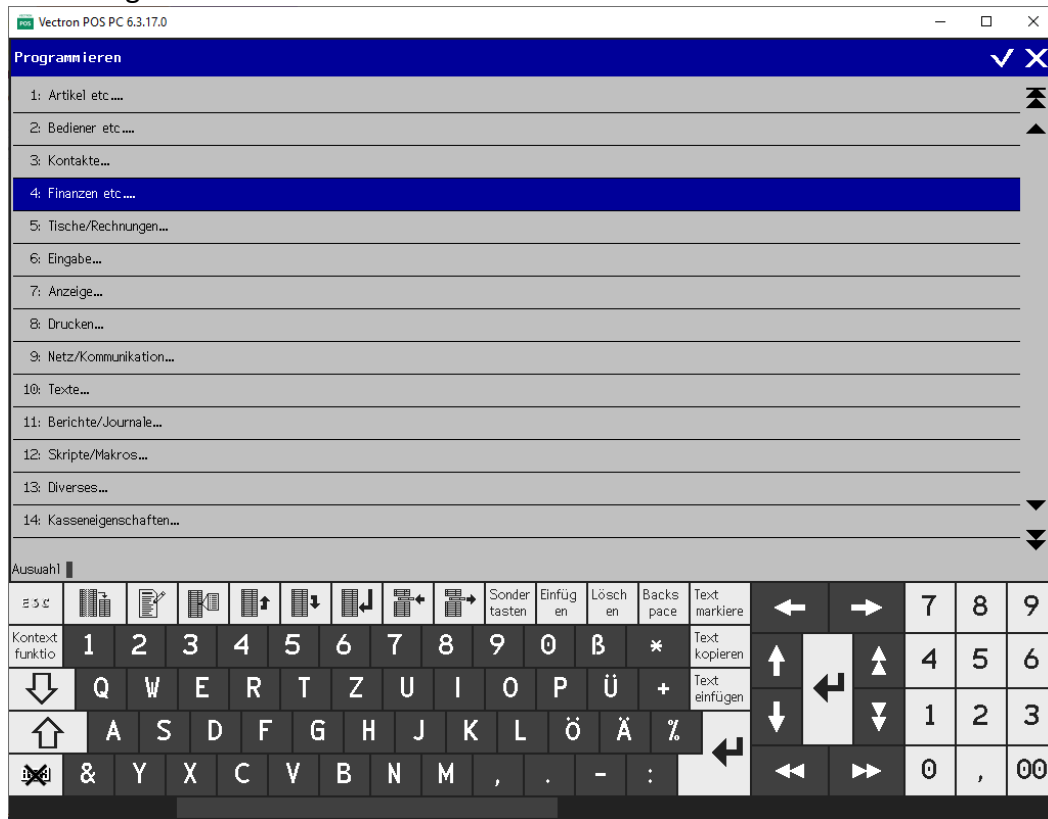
Vectron POS PC 6.3.17.0

Programmieren

1: Artikel etc....

2: Bediener etc....

3: Kontakte...

4: Finanzen etc....

5: Tische/Rechnungen...

6: Eingabe...

7: Anzeige...

8: Drucken...

9: Netz/Kommunikation...

10: Texte...

11: Berichte/Journale...

12: Skripte/Makros...

13: Diverses...

14: Kasseneigenschaften...

Auswahl

ESC | Sonder tasten | Einfüg en | Lösch en | Backs pace | Text markiere | 7 | 8 | 9

Kontext funktio | 1 | 2 | 3 | 4 | 5 | 6 | 7 | 8 | 9 | 0 | ß | * | Text kopieren | 4 | 5 | 6

Q | W | E | R | T | Z | U | I | O | P | Ü | + | Text einfügen | 1 | 2 | 3

A | S | D | F | G | H | J | K | L | Ö | Ä | %

& | Y | X | C | V | B | N | M | , | . | - | : | 0 | , | 00